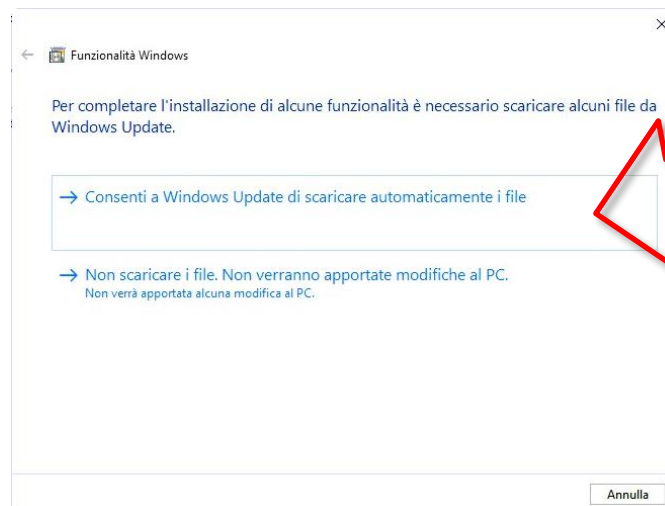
Funzionalità Windows

Per completare l'installazione di alcune funzionalità è necessario scaricare alcuni file da Windows Update.

→ Consenti a Windows Update di scaricare automaticamente i file

→ Non scaricare i file. Non verranno apportate modifiche al PC.
Non verrà apportata alcuna modifica al PC.

Annulla